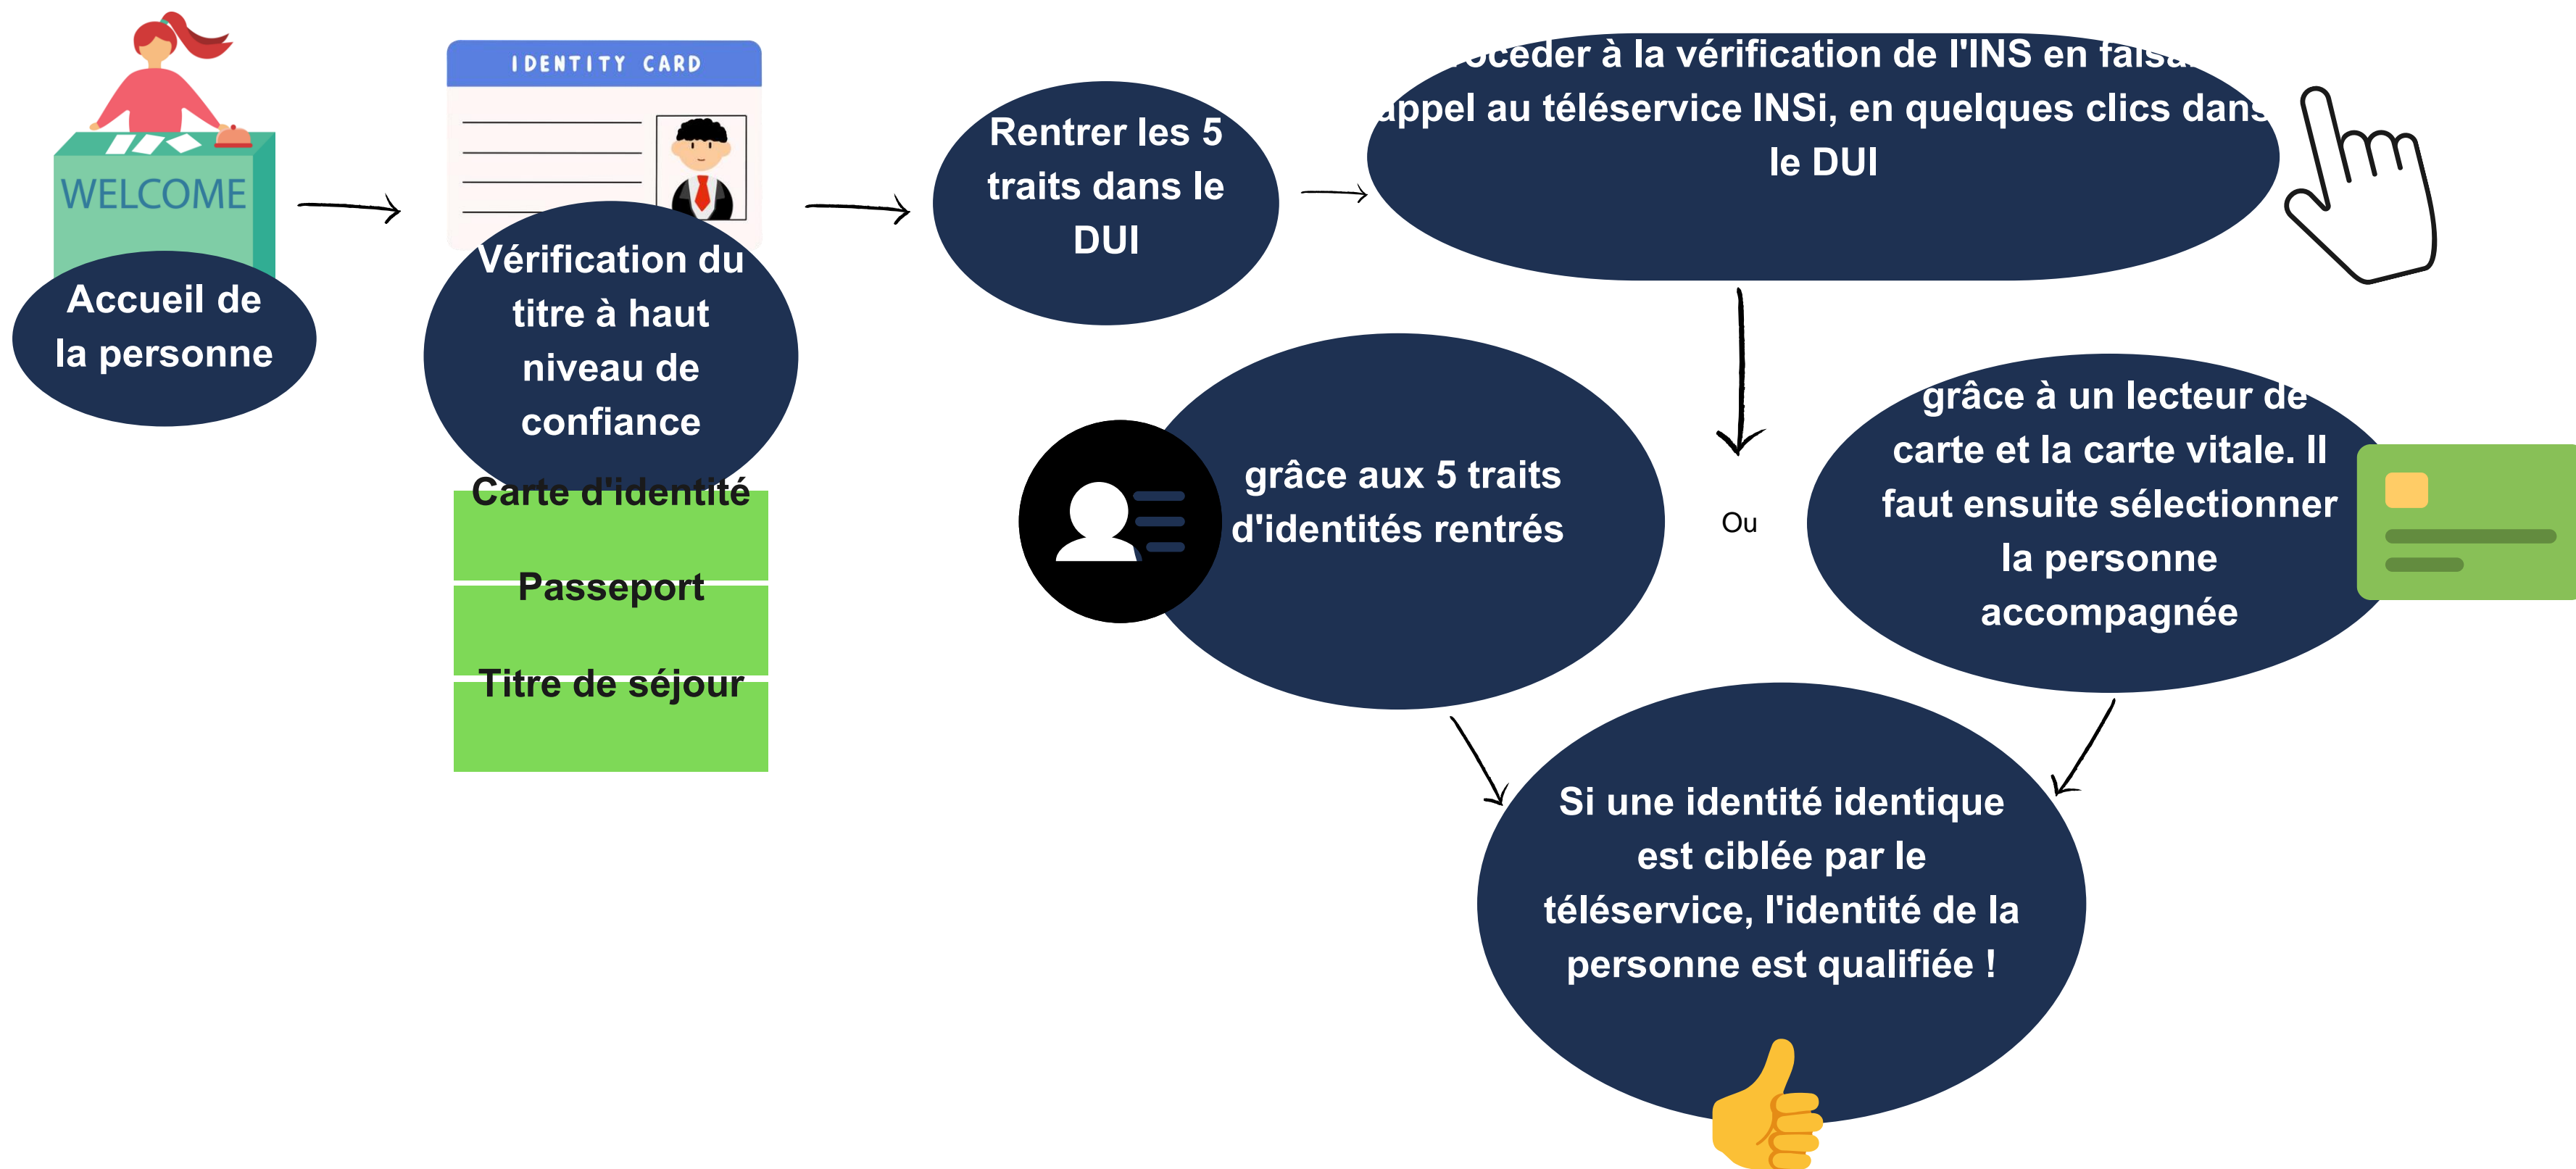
WELCOME

Accueil de la personne

IDENTITY CARD

Vérification du titre à haut niveau de confiance

Carte d'identité

Passeport

Titre de séjour

Rentrer les 5 traits dans le DUI

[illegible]océder à la vérification de l'INS en faisa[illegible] appel au téléservice INSi, en quelques clics dans le DUI

grâce aux 5 traits d'identités rentrés

Ou

grâce à un lecteur de carte et la carte vitale. Il faut ensuite sélectionner la personne accompagnée

Si une identité identique est ciblée par le téléservice, l'identité de la personne est qualifiée !